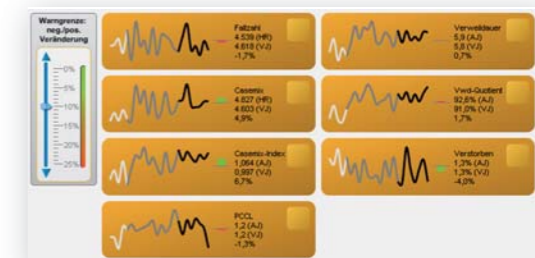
Warngrenze: neg./pos. Veränderung

0%
-5%
-10%
-15%
-20%
-25%

Fallzahl
4.539 (HR)
4.618 (VJ)
-1,7%

Verweildauer
5,9 (AJ)
5,8 (VJ)
0,7%

Casemix
4.827 (HR)
4.603 (VJ)
4,9%

Vwd-Quotient
92,8% (AJ)
91,0% (VJ)
1,7%

Casemix-Index
1,064 (AJ)
0,997 (VJ)
6,7%

Verstorben
1,2% (AJ)
1,3% (VJ)
-4,0%

PCCL
1,2 (AJ)
1,2 (VJ)
-1,3%